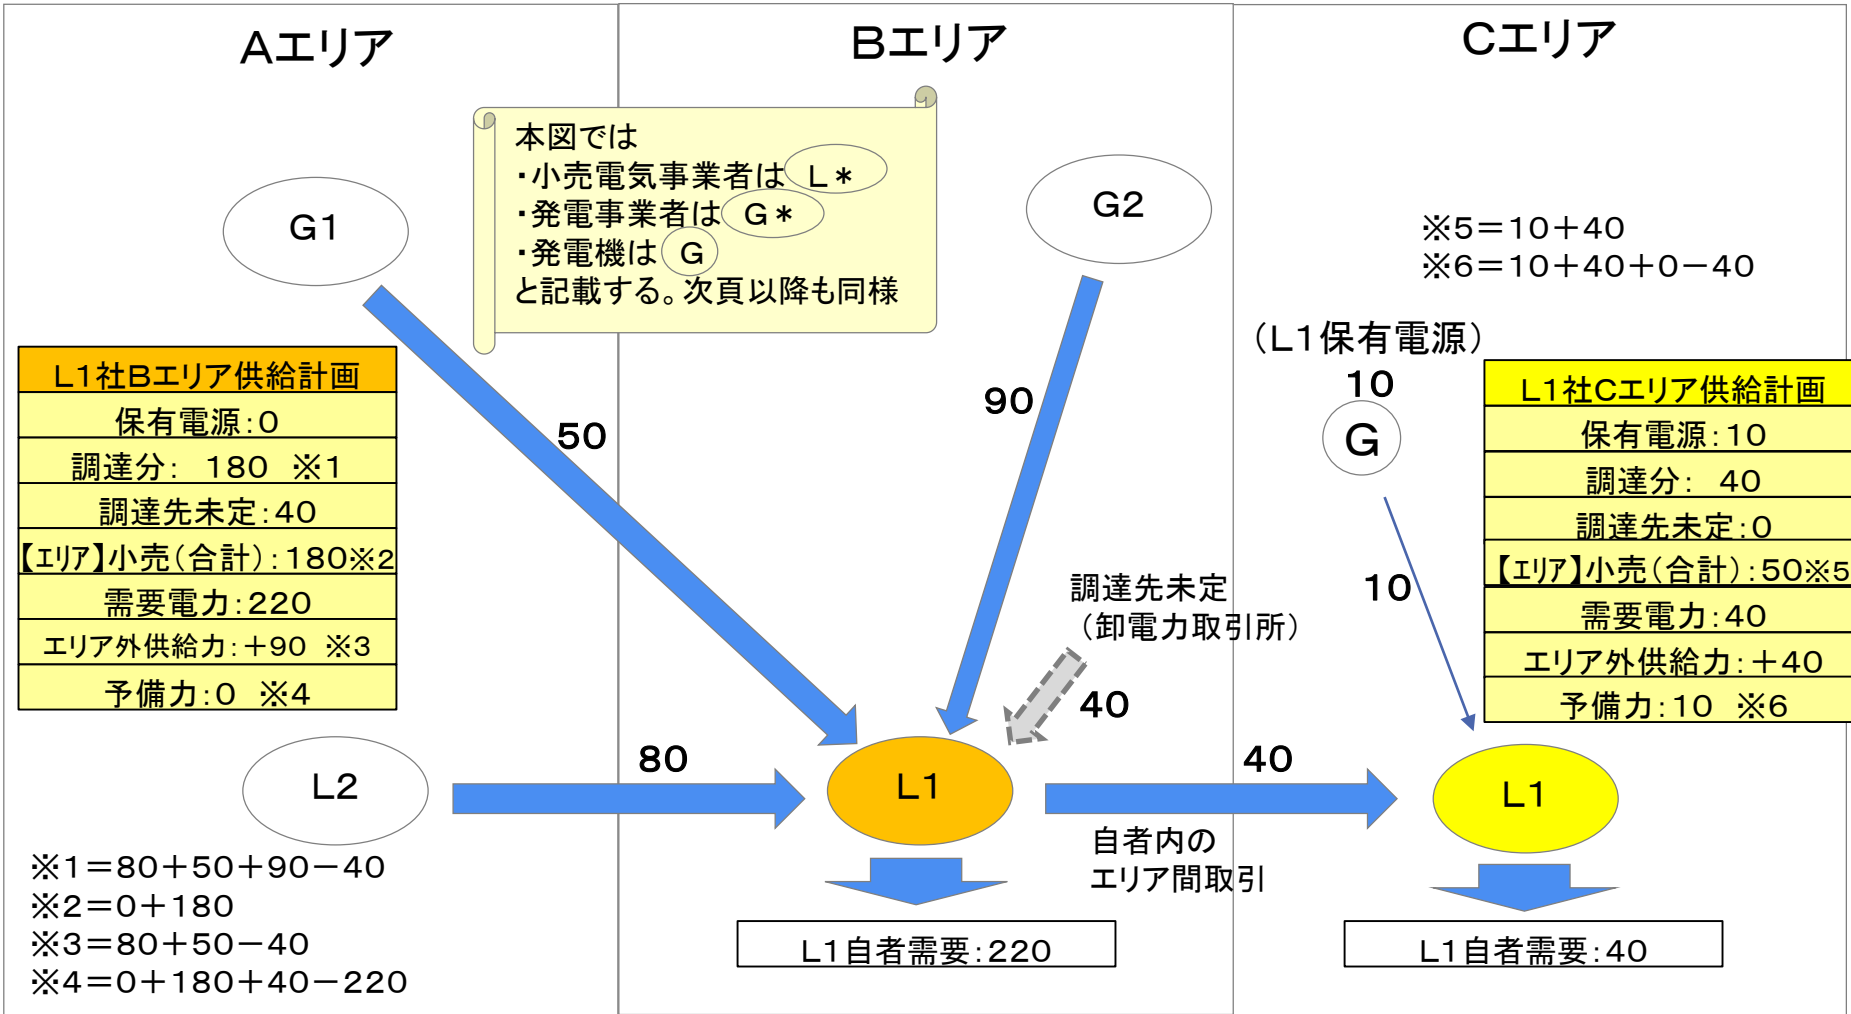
Aエリア

Bエリア

Cエリア

本図では
・小売電気事業者は L＊
・発電事業者は G＊
・発電機は G
と記載する。次頁以降も同様

G1

G2

※5＝10＋40
※6＝10＋40＋0－40

（L1保有電源）
10
G

| L1社Bエリア供給計画 |
|---|
| 保有電源：0 |
| 調達分： 180 ※1 |
| 調達先未定：40 |
| 【エリア】小売（合計）：180※2 |
| 需要電力：220 |
| エリア外供給力：＋90 ※3 |
| 予備力：0 ※4 |

50

90

| L1社Cエリア供給計画 |
|---|
| 保有電源：10 |
| 調達分： 40 |
| 調達先未定：0 |
| 【エリア】小売（合計）：50※5 |
| 需要電力：40 |
| エリア外供給力：＋40 |
| 予備力：10 ※6 |

調達先未定
（卸電力取引所）

10

40

L2

80

L1

40

L1

自者内の
エリア間取引

※1＝80＋50＋90－40
※2＝0＋180
※3＝80＋50－40
※4＝0＋180＋40－220

L1自者需要：220

L1自者需要：40